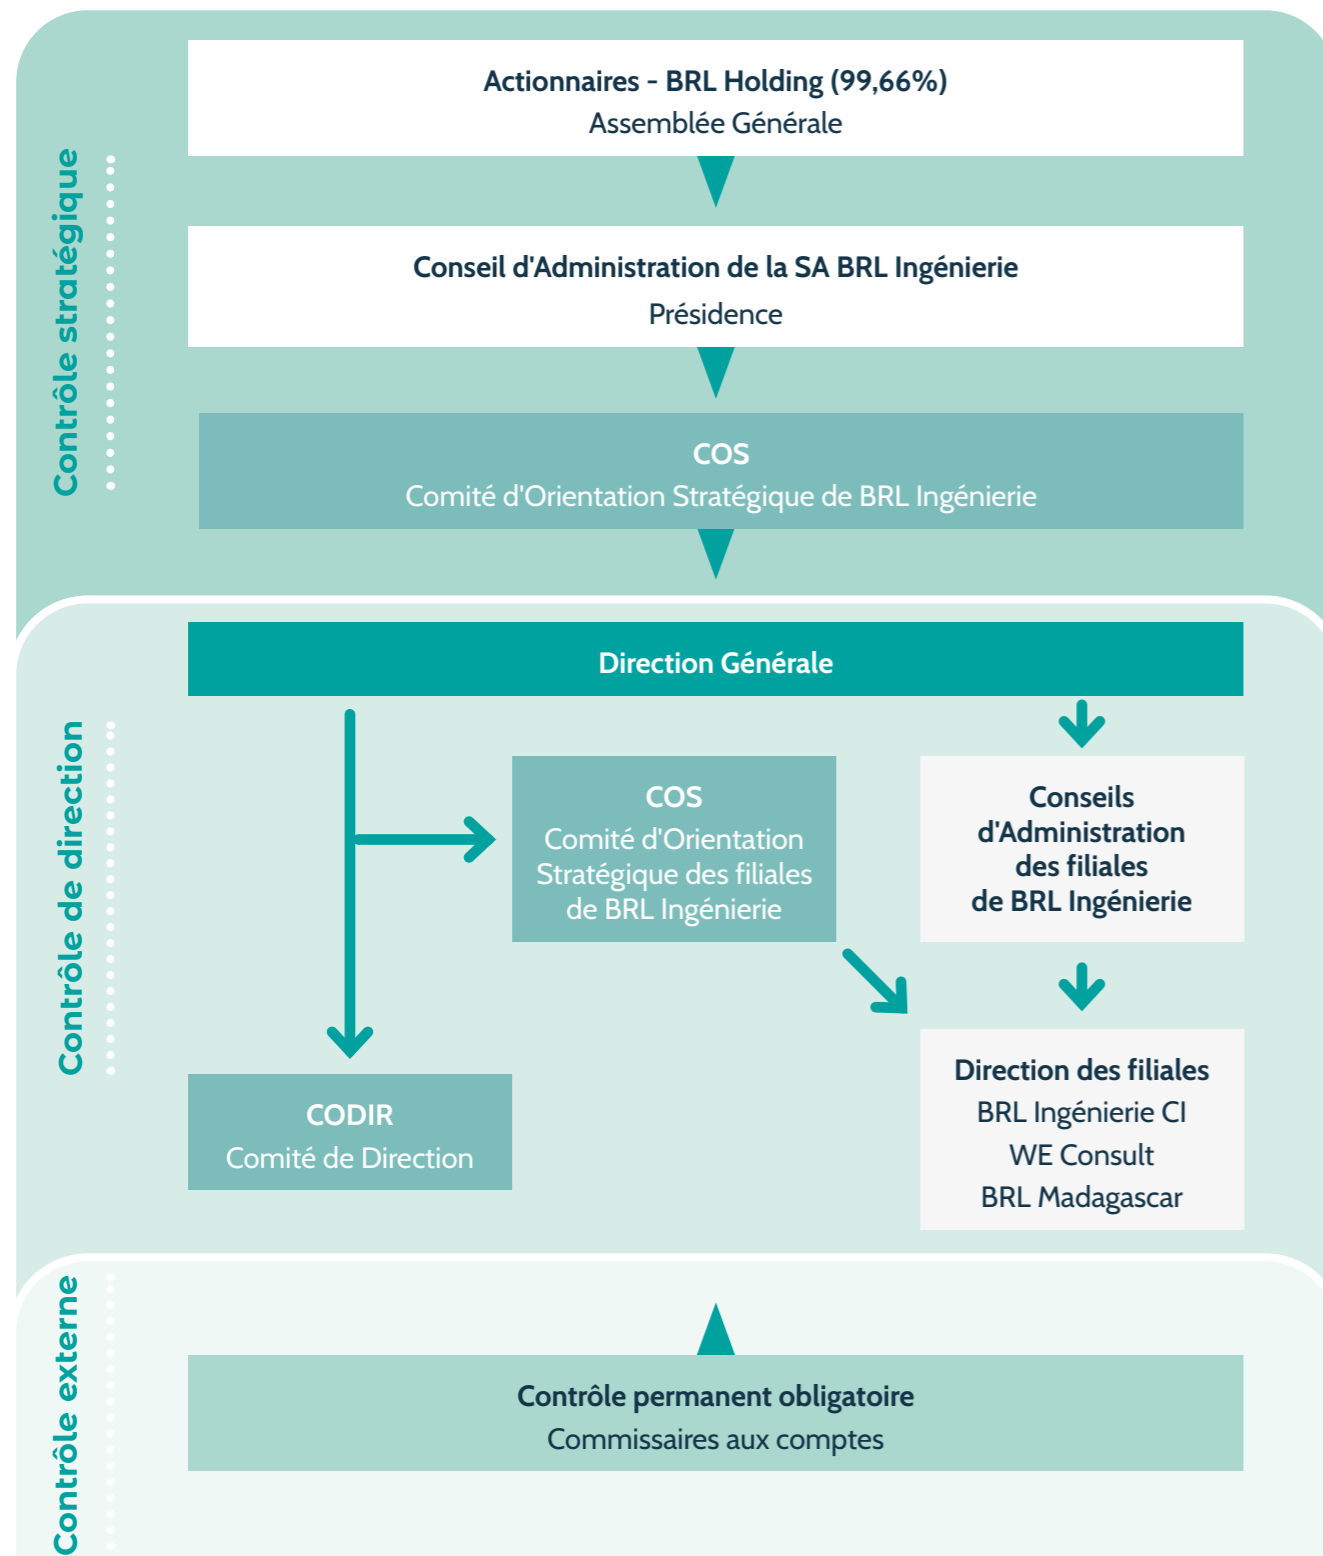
Contrôle stratégique

Actionnaires - BRL Holding (99,66%)
Assemblée Générale

Conseil d'Administration de la SA BRL Ingénierie
Présidence

COS
Comité d'Orientation Stratégique de BRL Ingénierie

Contrôle de direction

Direction Générale

COS
Comité d'Orientation Stratégique des filiales de BRL Ingénierie

Conseils d'Administration des filiales de BRL Ingénierie

CODIR
Comité de Direction

Direction des filiales
BRL Ingénierie CI
WE Consult
BRL Madagascar

Contrôle externe

Contrôle permanent obligatoire
Commissaires aux comptes